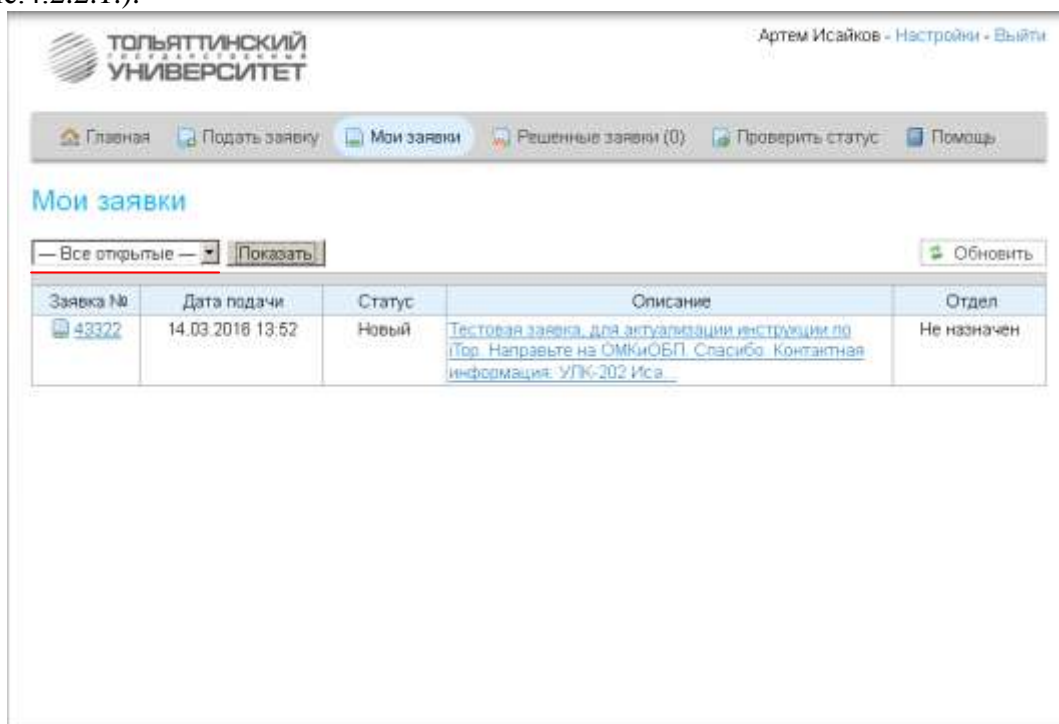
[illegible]с.4.2.2.1).

ТОЛЬЯТТИНСКИЙ
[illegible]
УНИВЕРСИТЕТ

Артем Исайков - Настройки - Выйти

Главная Подать заявку Мои заявки Решенные заявки (0) Проверить статус Помощь

Мои заявки

— Все открытые — Показать

Обновить

| Заявка № | Дата подачи | Статус | Описание | Отдел |
|---|---|---|---|---|
| 43322 | 14.03.2016 13:52 | Новый | Тестовая заявка, для актуализации инструкции по iTop. Направьте на ОМКиОБП. Спасибо. Контактная информация: УЛК-202 Иса... | Не назначен |